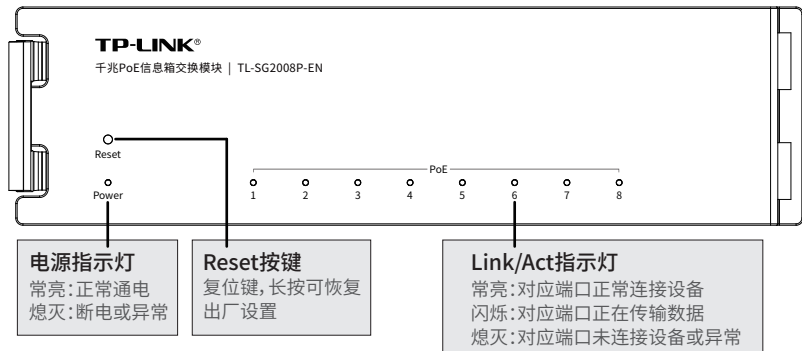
TP-LINK®
千兆PoE信息箱交换模块 | TL-SG2008P-EN

Reset

PoE

Power

1 2 3 4 5 6 7 8

电源指示灯
常亮:正常通电
熄灭:断电或异常

Reset按键
复位键,长按可恢复出厂设置

Link/Act指示灯
常亮:对应端口正常连接设备
闪烁:对应端口正在传输数据
熄灭:对应端口未连接设备或异常